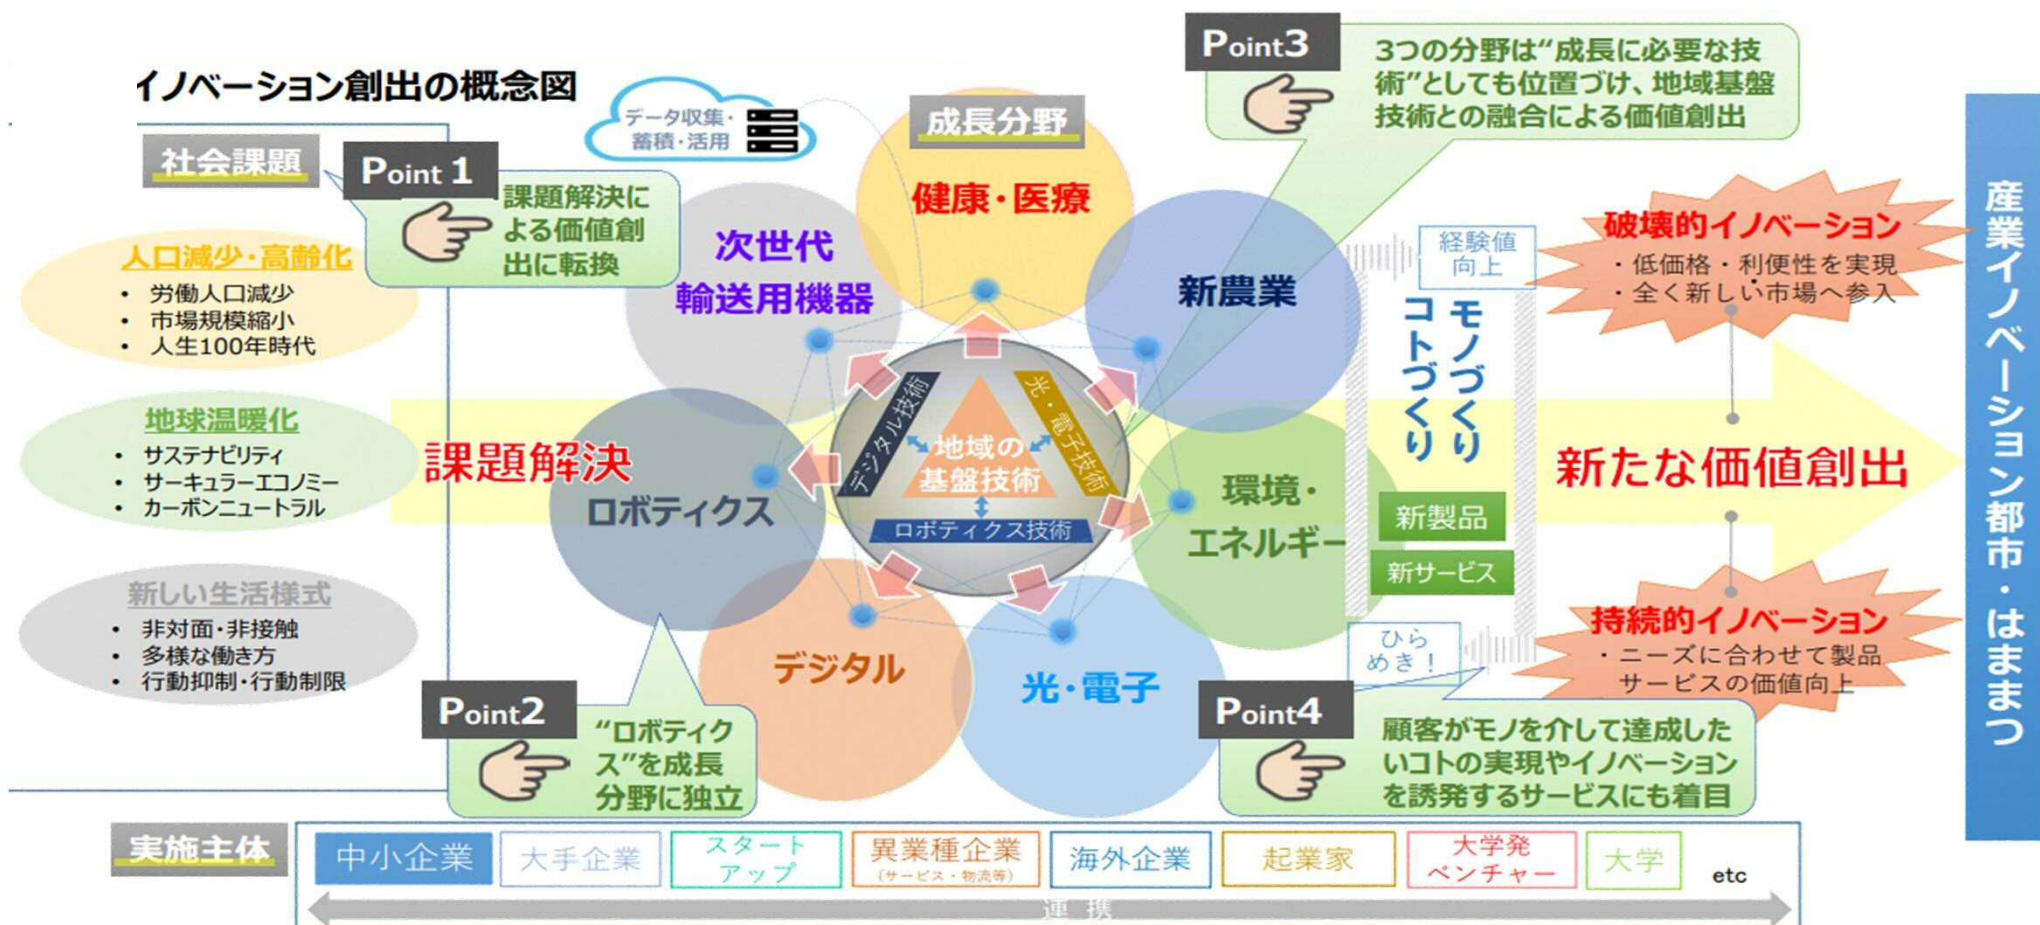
イノベーション創出の概念図

データ収集・蓄積・活用

成長分野

Point3
3つの分野は"成長に必要な技術"としても位置づけ、地域基盤技術との融合による価値創出

社会課題

Point 1
課題解決による価値創出に転換

人口減少・高齢化
・労働人口減少
・市場規模縮小
・人生100年時代

地球温暖化
・サステナビリティ
・サーキュラーエコノミー
・カーボンニュートラル

新しい生活様式
・非対面・非接触
・多様な働き方
・行動抑制・行動制限

課題解決

健康・医療
次世代輸送用機器
新農業
ロボティクス
環境・エネルギー
デジタル
光・電子

デジタル技術
光・電子技術
地域の基盤技術
ロボティクス技術

経験値向上
モノづくり
コトづくり
新製品
新サービス
ひらめき!

破壊的イノベーション
・低価格・利便性を実現
・全く新しい市場へ参入

新たな価値創出

持続的イノベーション
・ニーズに合わせて製品サービスの価値向上

産業イノベーション都市・はままつ

Point2
"ロボティクス"を成長分野に独立

Point4
顧客がモノを介して達成したいコトの実現やイノベーションを誘発するサービスにも着目

実施主体

| 中小企業 | 大手企業 | スタートアップ | 異業種企業(サービス・物流等) | 海外企業 | 起業家 | 大学発ベンチャー | 大学 | etc |

連携